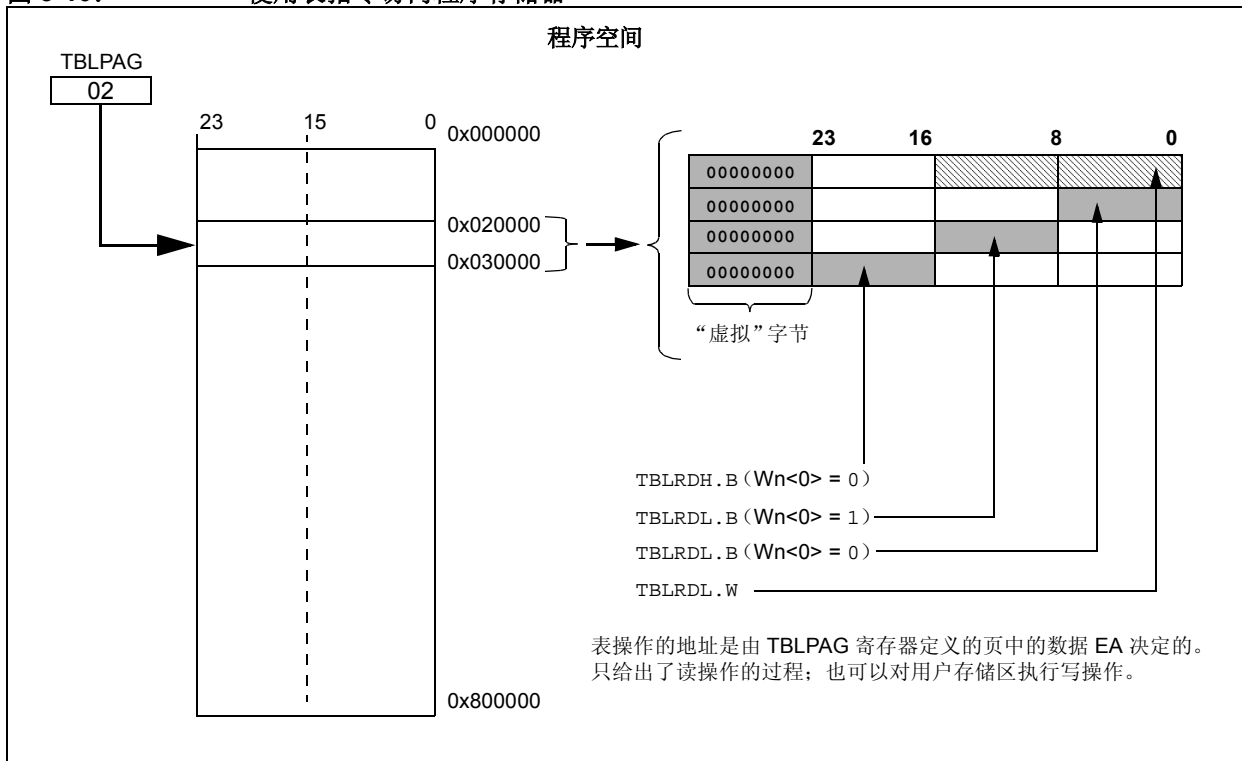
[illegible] 使用表指令访问程序存储器

程序空间

TBLPAG
02

23 15 0

0x000000

0x020000
0x030000

0x800000

23 16 8 0

| 00000000 | | | |
|---|---|---|---|
| 00000000 | | | |
| 00000000 | | | |
| 00000000 | | | |

“虚拟”字节

TBLRDH.B（Wn<0> = 0）
TBLRDL.B（Wn<0> = 1）
TBLRDL.B（Wn<0> = 0）
TBLRDL.W

表操作的地址是由 TBLPAG 寄存器定义的页中的数据 EA 决定的。
只给出了读操作的过程；也可以对用户存储区执行写操作。